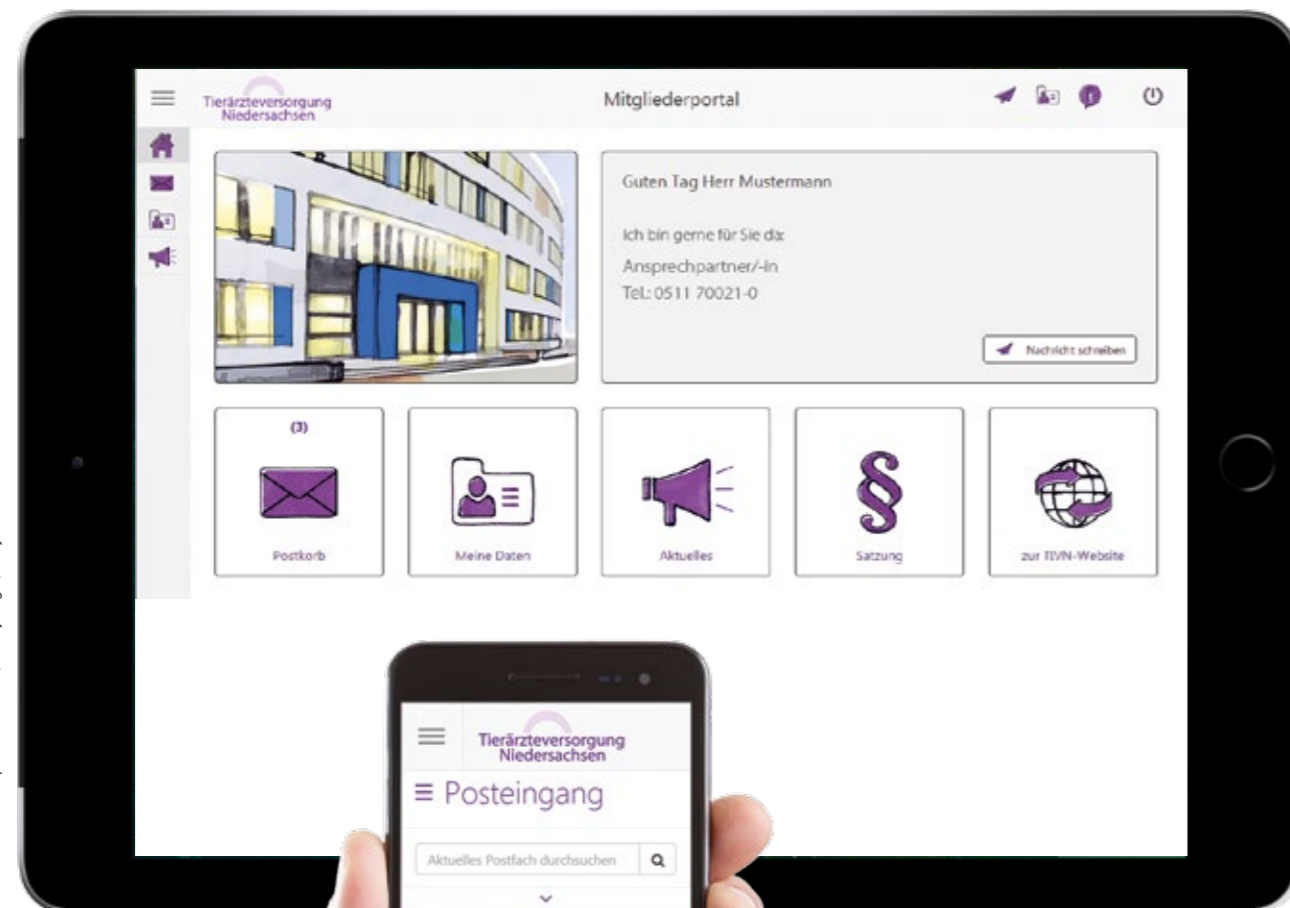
Tierärzteversorgung Niedersachsen

Mitgliederportal

Guten Tag Herr Mustermann

Ich bin gerne für Sie da:

Ansprechpartner/-in

Tel.: 0511 70021-0

Nachricht schreiben

(3)

Postkorb

Meine Daten

Aktuelles

Satzung

zur TIVN-Website

Tierärzteversorgung Niedersachsen

≡ Posteingang

Aktuelles Postfach durchsuchen